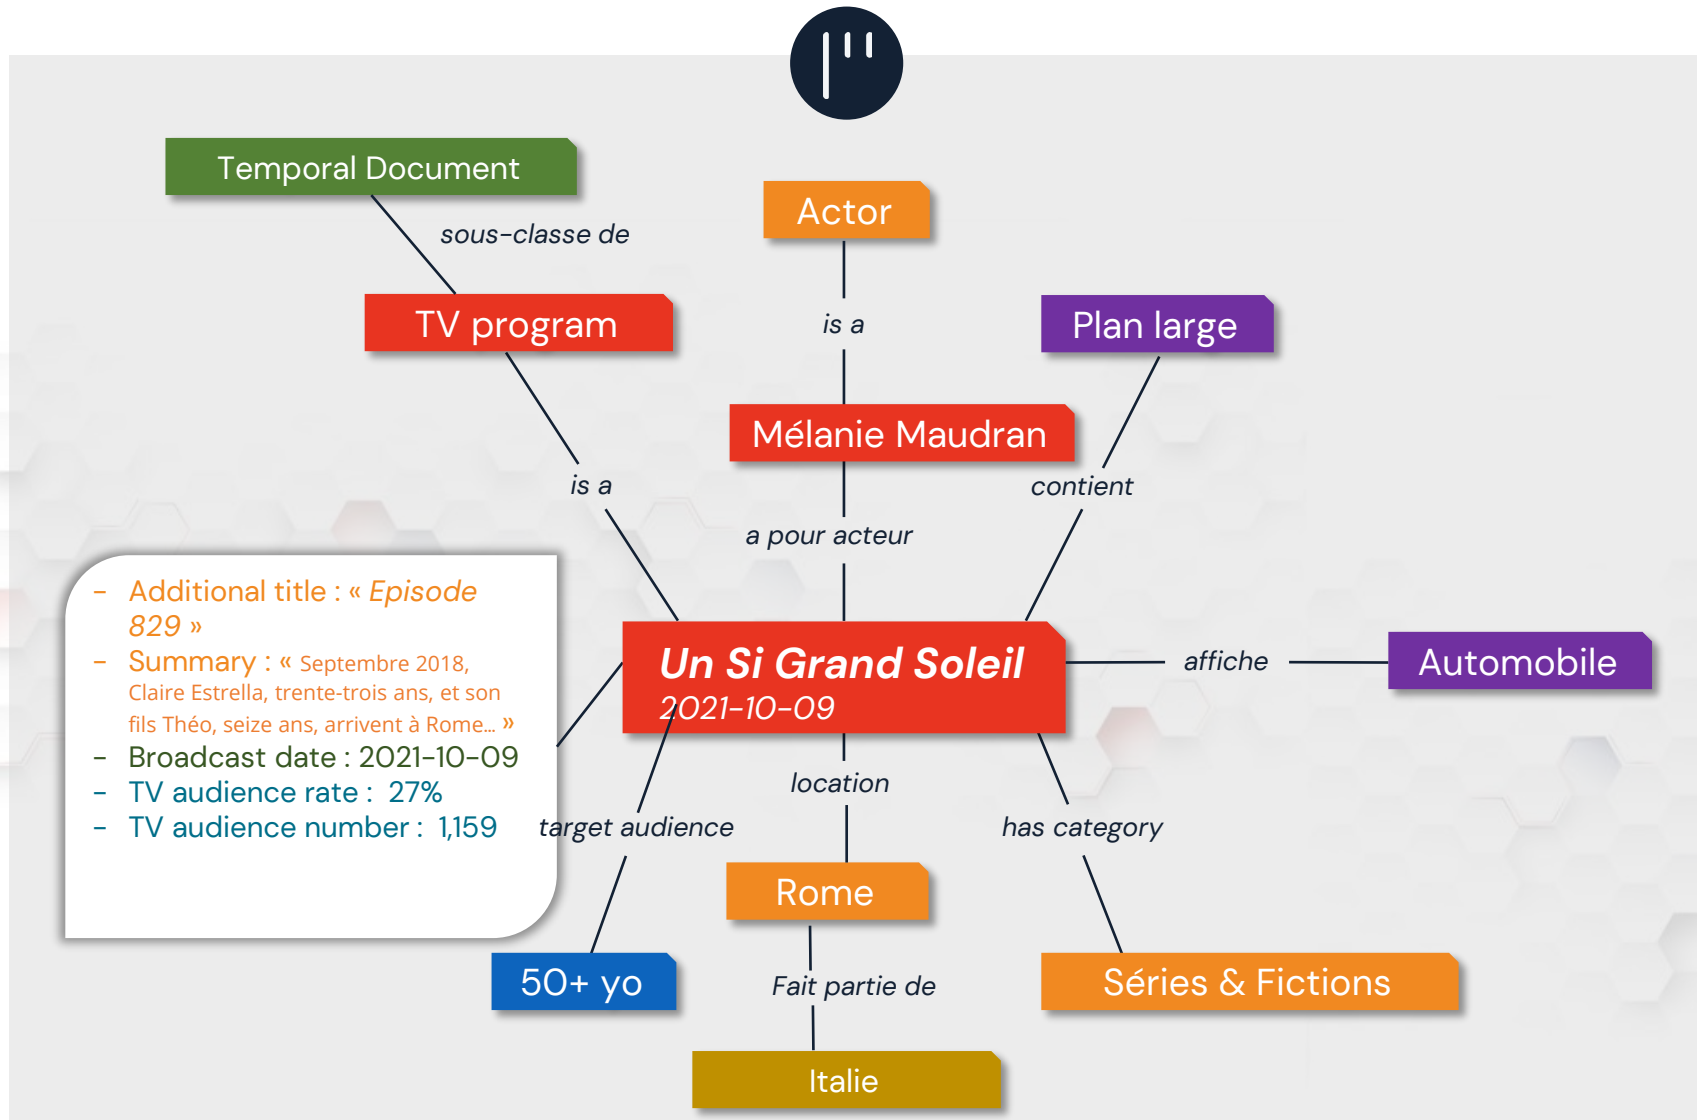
Temporal Document

sous-classe de

Actor

TV program

is a

Plan large

Mélanie Maudran

is a

contient

a pour acteur

- Additional title : « *Episode 829* »
- Summary : « Septembre 2018, Claire Estrella, trente-trois ans, et son fils Théo, seize ans, arrivent à Rome… »
- Broadcast date : 2021-10-09
- TV audience rate : 27%
- TV audience number : 1,159

***Un Si Grand Soleil***
*2021-10-09*

affiche

Automobile

location

target audience

has category

Rome

50+ yo

Fait partie de

Séries & Fictions

Italie